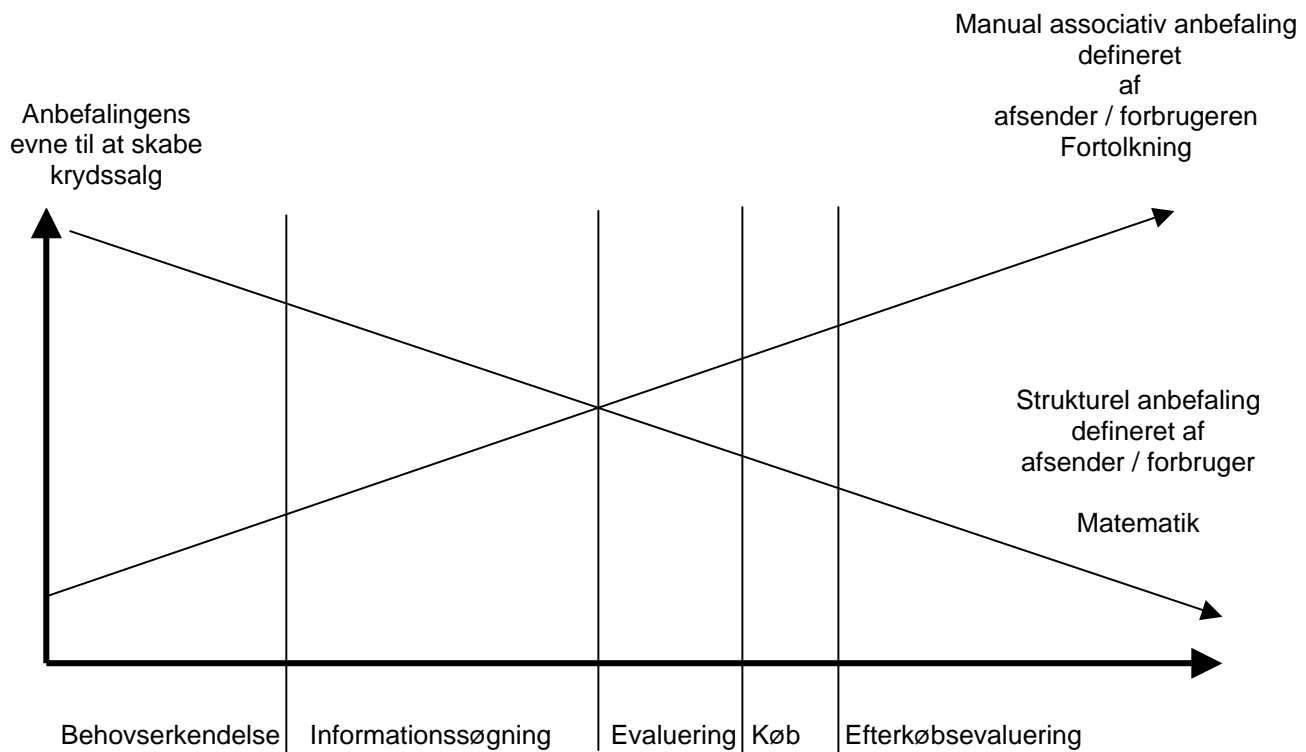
Manual associativ anbefaling
defineret
af
afsender / forbrugeren
Fortolkning

Anbefalingens
evne til at skabe
krydssalg

Strukturel anbefaling
defineret af
afsender / forbruger

Matematik

Behovserkendelse

Informationssøgning

Evaluering

Køb

Efterkøbsevaluering